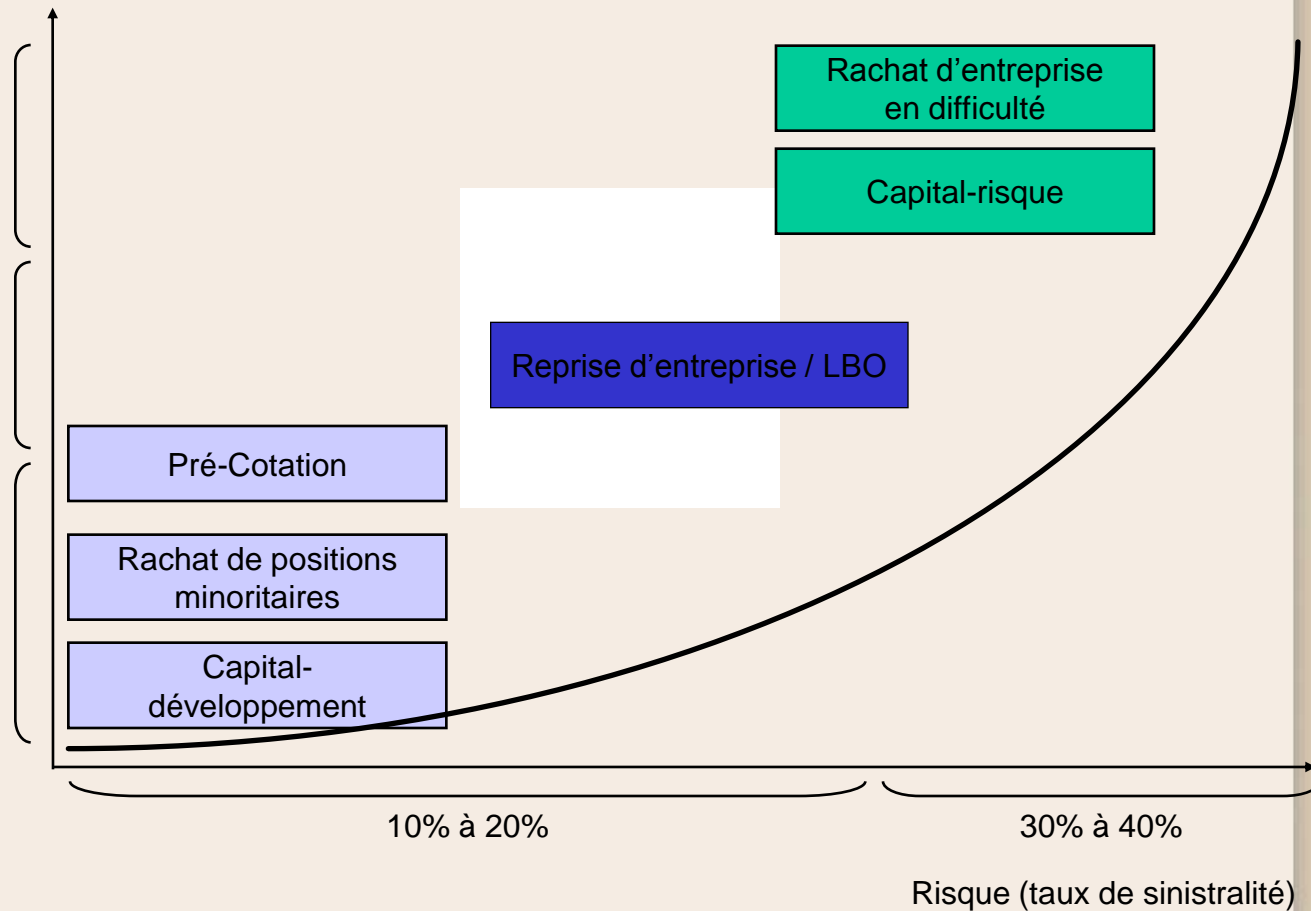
Rachat d’entreprise en difficulté

Capital-risque

Reprise d’entreprise / LBO

Pré-Cotation

Rachat de positions minoritaires

Capital-développement

10% à 20%

30% à 40%

Risque (taux de sinistralité)